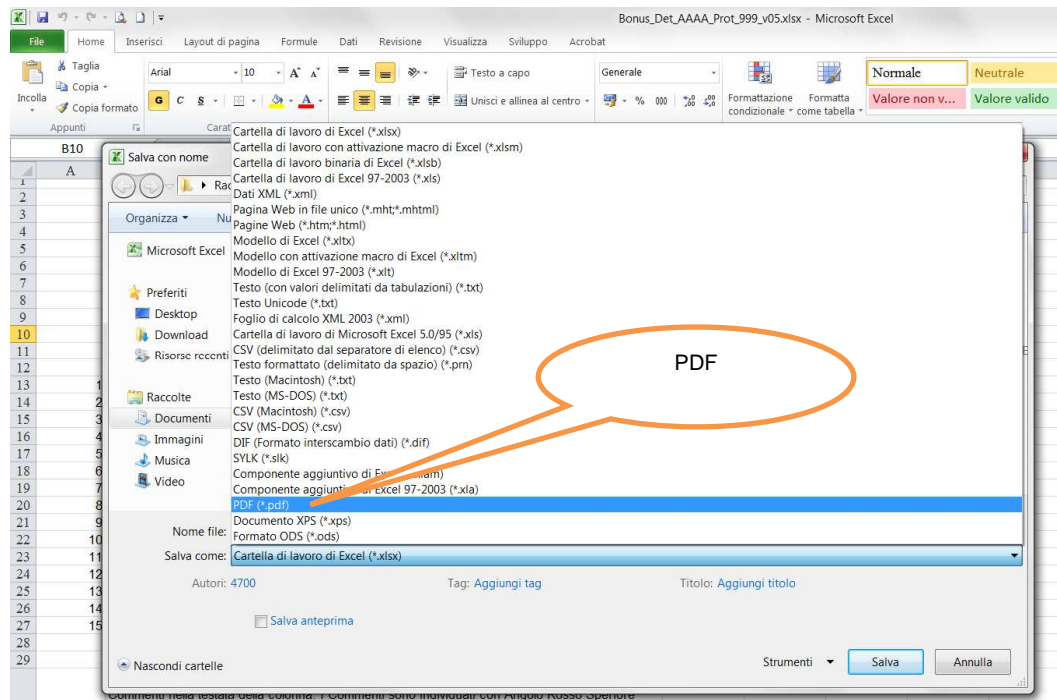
Bonus_Det_AAAA_Prot_999_v05.xlsx - Microsoft Excel

File Home Inserisci Layout di pagina Formule Dati Revisione Visualizza Sviluppo Acrobat

Incolla Taglia Copia Copia formato Appunti
Arial 10 A A
G C S
Carat
Testo a capo
Unisci e allinea al centro
Generale
% 000
Formattazione condizionale
Formatta come tabella
Normale Neutrale
Valore non v... Valore valido

B10
A
1 2 3 4 5 6 7 8 9 10 11 12 13 14 15 16 17 18 19 20 21 22 23 24 25 26 27 28 29

Salva con nome
Rac
Organizza Nu
Microsoft Excel
Preferiti
Desktop
Download
Risorse recenti
Raccolte
Documenti
Immagini
Musica
Video

Cartella di lavoro di Excel (*.xlsx)
Cartella di lavoro con attivazione macro di Excel (*.xlsm)
Cartella di lavoro binaria di Excel (*.xlsb)
Cartella di lavoro di Excel 97-2003 (*.xls)
Dati XML (*.xml)
Pagina Web in file unico (*.mht;*.mhtml)
Pagine Web (*.htm;*.html)
Modello di Excel (*.xltx)
Modello con attivazione macro di Excel (*.xltm)
Modello di Excel 97-2003 (*.xlt)
Testo (con valori delimitati da tabulazioni) (*.txt)
Testo Unicode (*.txt)
Foglio di calcolo XML 2003 (*.xml)
Cartella di lavoro di Microsoft Excel 5.0/95 (*.xls)
CSV (delimitato dal separatore di elenco) (*.csv)
Testo formattato (delimitato da spazio) (*.prn)
Testo (Macintosh) (*.txt)
Testo (MS-DOS) (*.txt)
CSV (Macintosh) (*.csv)
CSV (MS-DOS) (*.csv)
DIF (Formato interscambio dati) (*.dif)
SYLK (*.slk)
Componente aggiuntivo di Ex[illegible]
Componente aggiunti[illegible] Excel 97-2003 (*.xla)
PDF (*.pdf)
Documento XPS (*.xps)
Formato ODS (*.ods)

PDF

Nome file:
Salva come: Cartella di lavoro di Excel (*.xlsx)
Autori: 4700
Tag: Aggiungi tag
Titolo: Aggiungi titolo
Salva anteprima
Nascondi cartelle
Strumenti
Salva
Annulla

Commenti nella testata della colonna. I Commenti sono individuati con Angolo Rosso Superiore